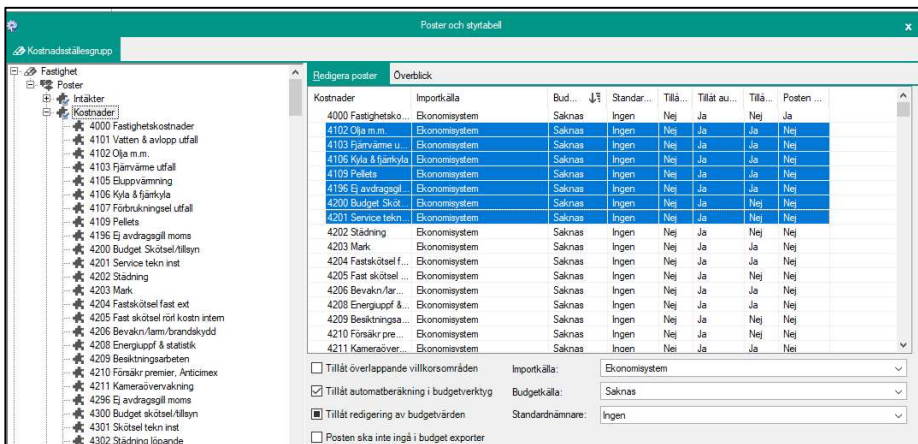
Poster och styrtabell

Kostnadsställesgrupp

Fastighet
Poster
Intäkter
Kostnader
4000 Fastighetskostnader
4101 Vatten & avlopp utfall
4102 Olja m.m.
4103 Fjärrvärme utfall
4105 Eluppvärmning
4106 Kyla & fjärrkyla
4107 Förbrukningsel utfall
4109 Pellets
4196 Ej avdragsgill moms
4200 Budget Skötsel/tillsyn
4201 Service tekn inst
4202 Städning
4203 Mark
4204 Fastskötsel fast ext
4205 Fast skötsel rörl kostn intern
4206 Bevakn/larm/brandskydd
4208 Energiuppf & statistik
4209 Besiktningsarbeten
4210 Försäkr premier, Anticimex
4211 Kameraövervakning
4296 Ej avdragsgill moms
4300 Budget skötsel/tillsyn
4301 Skötsel tekn inst
4302 Städning löpande

Redigera poster | Överblick

| Kostnader | Importkälla | Bud... | Standar... | Tillå... | Tillåt au... | Tillå... | Posten ... |
|---|---|---|---|---|---|---|---|
| 4000 Fastighetsko... | Ekonomisystem | Saknas | Ingen | Nej | Ja | Nej | Ja |
| 4102 Olja m.m. | Ekonomisystem | Saknas | Ingen | Nej | Ja | Ja | Nej |
| 4103 Fjärrvärme u... | Ekonomisystem | Saknas | Ingen | Nej | Ja | Ja | Nej |
| 4106 Kyla & fjärrkyla | Ekonomisystem | Saknas | Ingen | Nej | Ja | Ja | Nej |
| 4109 Pellets | Ekonomisystem | Saknas | Ingen | Nej | Ja | Ja | Nej |
| 4196 Ej avdragsgil... | Ekonomisystem | Saknas | Ingen | Nej | Ja | Ja | Nej |
| 4200 Budget Sköt... | Ekonomisystem | Saknas | Ingen | Nej | Ja | Nej | Nej |
| 4201 Service tekn... | Ekonomisystem | Saknas | Ingen | Nej | Ja | Nej | Nej |
| 4202 Städning | Ekonomisystem | Saknas | Ingen | Nej | Ja | Nej | Nej |
| 4203 Mark | Ekonomisystem | Saknas | Ingen | Nej | Ja | Ja | Nej |
| 4204 Fastskötsel f... | Ekonomisystem | Saknas | Ingen | Nej | Ja | Ja | Nej |
| 4205 Fast skötsel ... | Ekonomisystem | Saknas | Ingen | Nej | Ja | Nej | Nej |
| 4206 Bevakn/lar... | Ekonomisystem | Saknas | Ingen | Nej | Ja | Ja | Nej |
| 4208 Energiuppf &... | Ekonomisystem | Saknas | Ingen | Nej | Ja | Ja | Nej |
| 4209 Besiktningsa... | Ekonomisystem | Saknas | Ingen | Nej | Ja | Nej | Nej |
| 4210 Försäkr pre... | Ekonomisystem | Saknas | Ingen | Nej | Ja | Nej | Nej |
| 4211 Kameraöver... | Ekonomisystem | Saknas | Ingen | Nej | Ja | Ja | Nej |

Tillåt överlappande villkorsområden
Tillåt automatberäkning i budgetverktyg
Tillåt redigering av budgetvärden
Posten ska inte ingå i budget exporter

Importkälla: Ekonomisystem
Budgetkälla: Saknas
Standardnämnare: Ingen